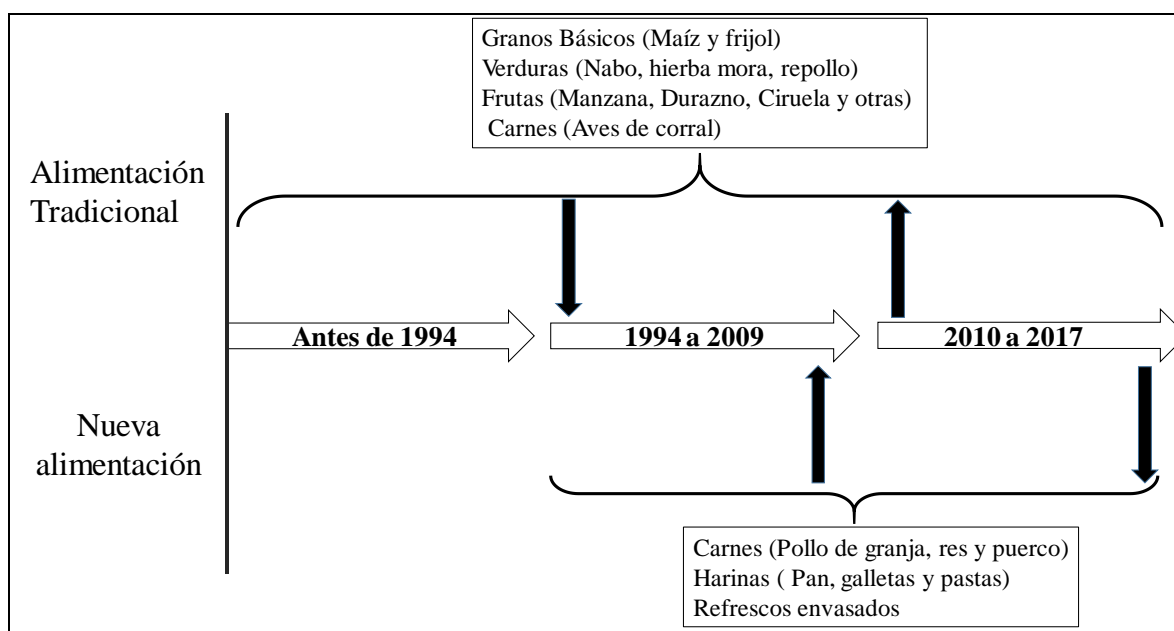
Granos Básicos (Maíz y frijol)
Verduras (Nabo, hierba mora, repollo)
Frutas (Manzana, Durazno, Ciruela y otras)
Carnes (Aves de corral)

Alimentación Tradicional

Antes de 1994

1994 a 2009

2010 a 2017

Nueva alimentación

Carnes (Pollo de granja, res y puerco)
Harinas ( Pan, galletas y pastas)
Refrescos envasados